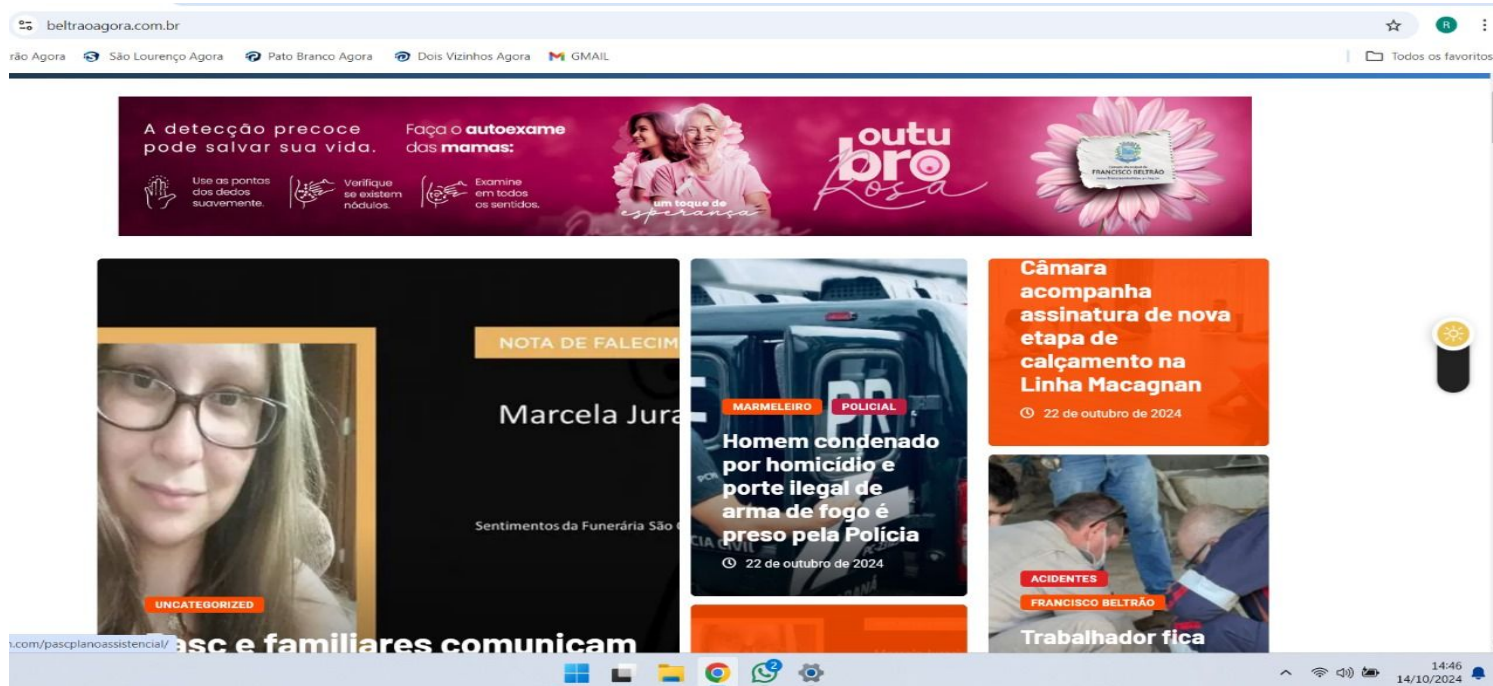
beltraoagora.com.br

rão Agora São Lourenço Agora Pato Branco Agora Dois Vizinhos Agora GMAIL Todos os favoritos

A detecção precoce pode salvar sua vida.

Faça o **autoexame** das **mamas**:

Use as pontas dos dedos suavemente.

Verifique se existem nódulos.

Examine em todos os sentidos.

um toque de esperança

outubro Rosa

FRANCISCO BELTRÃO

NOTA DE FALECIM

Marcela Jura

Sentimentos da Funerária São

UNCATEGORIZED

asc e familiares comunicam

MARMELEIRO POLICIAL

Homem condenado por homicídio e porte ilegal de arma de fogo é preso pela Polícia

22 de outubro de 2024

Câmara acompanha assinatura de nova etapa de calçamento na Linha Macagnan

22 de outubro de 2024

ACIDENTES

FRANCISCO BELTRÃO

Trabalhador fica

.com/pascplanoassistencial/

14:46
14/10/2024